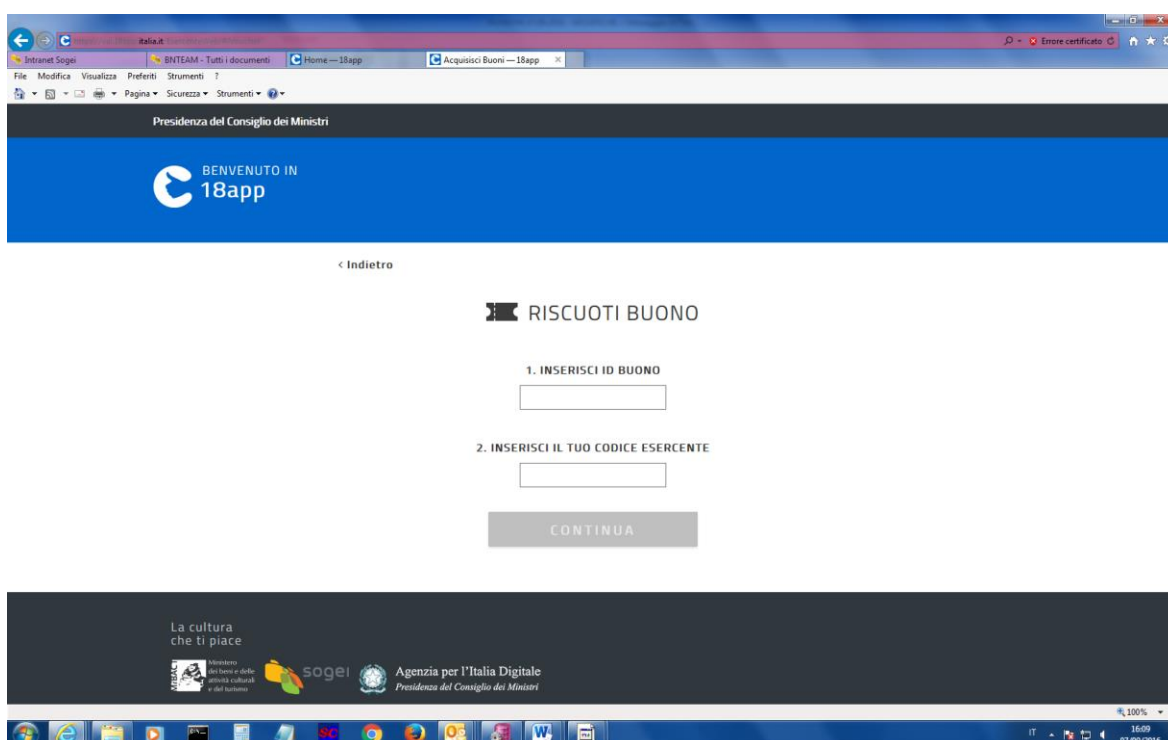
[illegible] italia.it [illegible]

Errore certificato

Intranet Sogei | BNTEAM - Tutti i documenti | Home — 18app | Acquisisci Buoni — 18app

File Modifica Visualizza Preferiti Strumenti ?

Pagina ▾ Sicurezza ▾ Strumenti ▾

Presidenza del Consiglio dei Ministri

BENVENUTO IN
18app

< Indietro

RISCUOTI BUONO

1. INSERISCI ID BUONO

2. INSERISCI IL TUO CODICE ESERCENTE

CONTINUA

La cultura
che ti piace

Ministero dei beni e delle attività culturali e del turismo

sogei

Agenzia per l'Italia Digitale
Presidenza del Consiglio dei Ministri

100%

IT 16:09 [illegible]